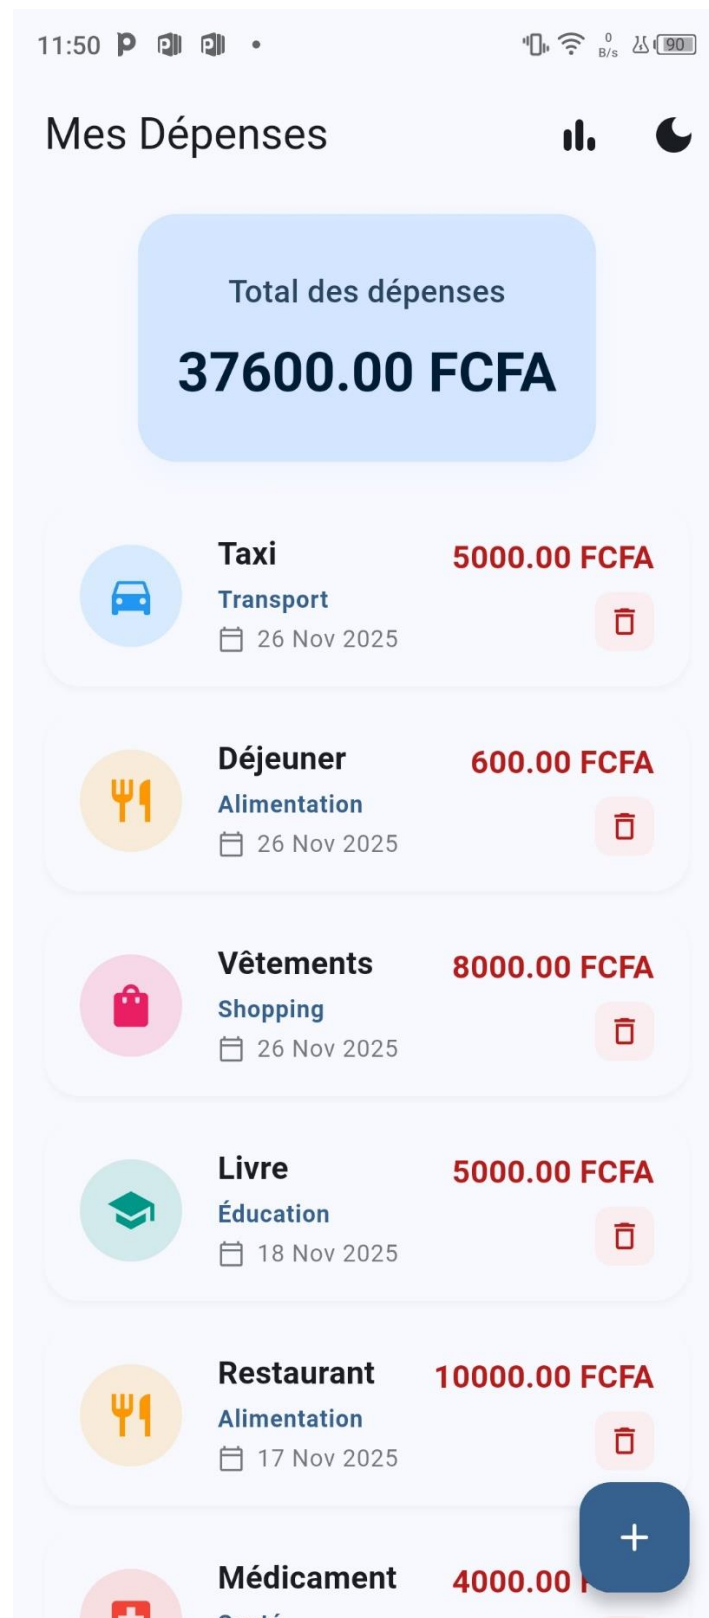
11:50 P

0 B/s 90

Mes Dépenses

Total des dépenses

37600.00 FCFA

Taxi
Transport
26 Nov 2025
5000.00 FCFA

Déjeuner
Alimentation
26 Nov 2025
600.00 FCFA

Vêtements
Shopping
26 Nov 2025
8000.00 FCFA

Livre
Éducation
18 Nov 2025
5000.00 FCFA

Restaurant
Alimentation
17 Nov 2025
10000.00 FCFA

Médicament
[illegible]
4000.00 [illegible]

+